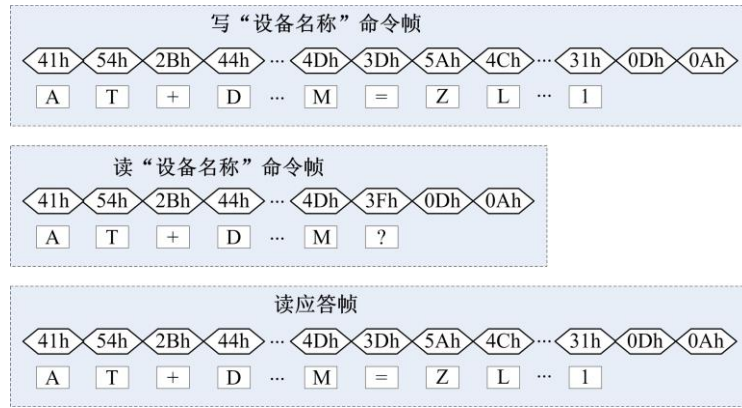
写“设备名称”命令帧

41h 54h 2Bh 44h ··· 4Dh 3Dh 5Ah 4Ch ··· 31h 0Dh 0Ah

A T + D ··· M = Z L ··· 1

读“设备名称”命令帧

41h 54h 2Bh 44h ··· 4Dh 3Fh 0Dh 0Ah

A T + D ··· M ?

读应答帧

41h 54h 2Bh 44h ··· 4Dh 3Dh 5Ah 4Ch ··· 31h 0Dh 0Ah

A T + D ··· M = Z L ··· 1